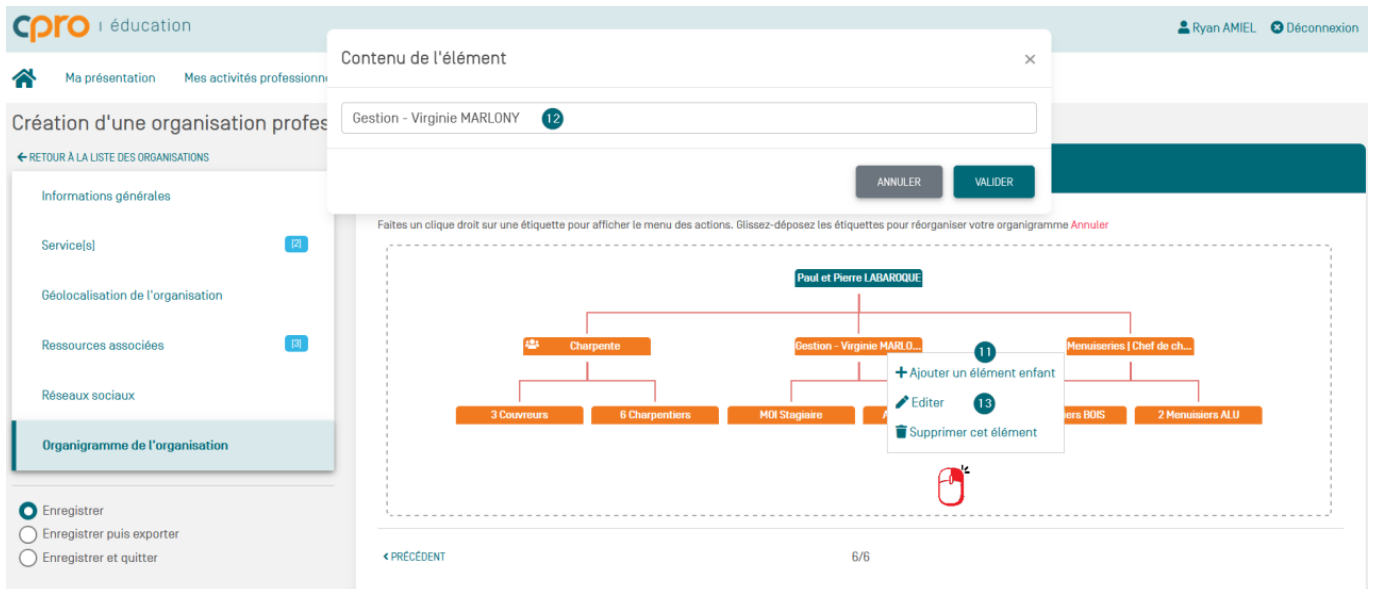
cpro | éducation

Ryan AMIEL Déconnexion

Ma présentation Mes activités professionne

Création d'une organisation profes

← RETOUR À LA LISTE DES ORGANISATIONS

Informations générales

Service[s] [2]

Géolocalisation de l'organisation

Ressources associées [3]

Réseaux sociaux

Organigramme de l'organisation

Enregistrer

Enregistrer puis exporter

Enregistrer et quitter

Contenu de l'élément ×

Gestion - Virginie MARLONY 12

ANNULER VALIDER

Faites un clique droit sur une étiquette pour afficher le menu des actions. Glissez-déposez les étiquettes pour réorganiser votre organigramme Annuler

Paul et Pierre LABAROQUE

Charpente

Gestion - Virginie MARLO...

Menuiseries | Chef de ch...

3 Couvreurs

6 Charpentiers

MOI Stagiaire

A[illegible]

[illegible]iers BOIS

2 Menuisiers ALU

11

+ Ajouter un élément enfant

Editer 13

Supprimer cet élément

‹ PRÉCÉDENT

6/6